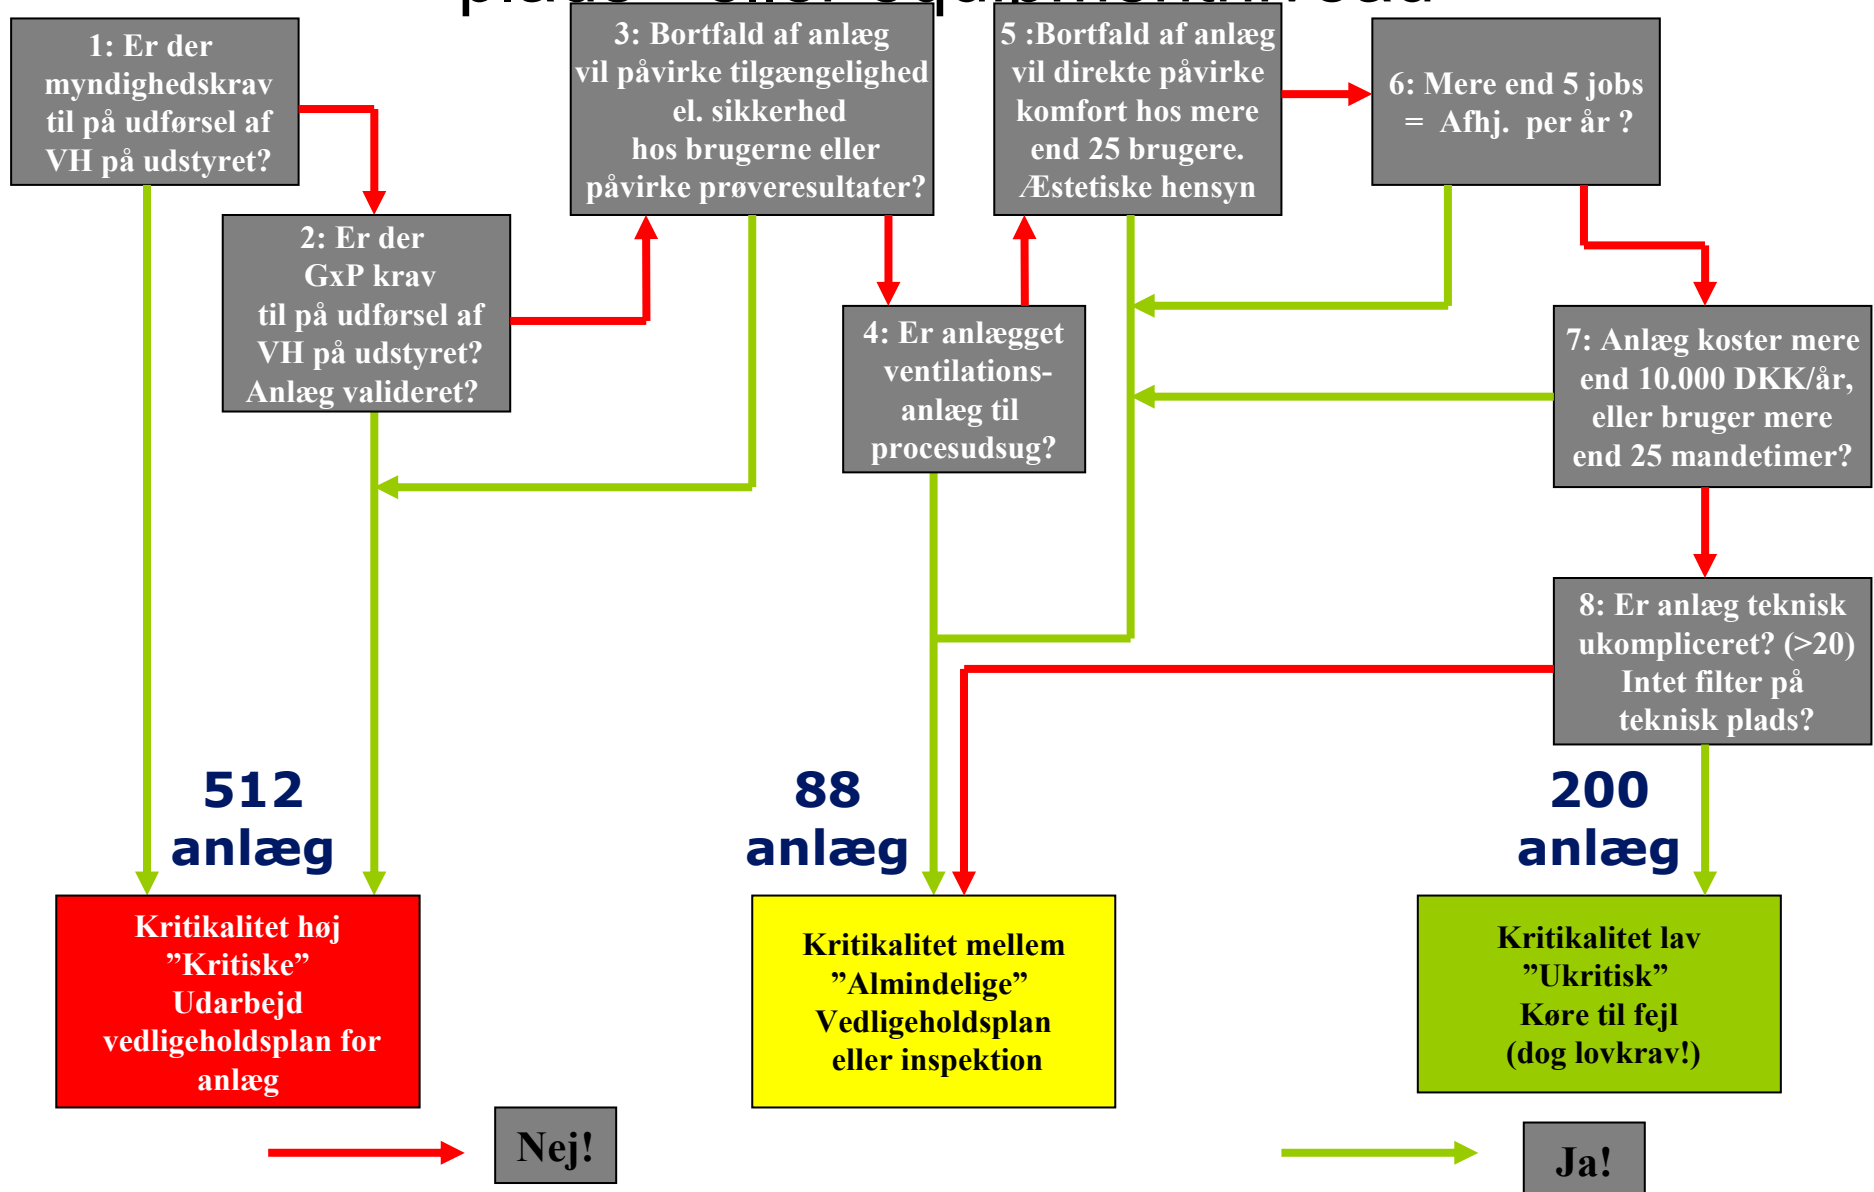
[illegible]

1: Er der myndighedskrav til på udførsel af VH på udstyret?

2: Er der GxP krav til på udførsel af VH på udstyret? Anlæg valideret?

3: Bortfald af anlæg vil påvirke tilgængelighed el. sikkerhed hos brugerne eller påvirke prøveresultater?

4: Er anlægget ventilations-anlæg til procesudsug?

5 :Bortfald af anlæg vil direkte påvirke komfort hos mere end 25 brugere. Æstetiske hensyn

6: Mere end 5 jobs = Afhj. per år ?

7: Anlæg koster mere end 10.000 DKK/år, eller bruger mere end 25 mandetimer?

8: Er anlæg teknisk ukompliceret? (>20) Intet filter på teknisk plads?

512 anlæg

88 anlæg

200 anlæg

Kritikalitet høj ”Kritiske” Udarbejd vedligeholdsplan for anlæg

Kritikalitet mellem ”Almindelige” Vedligeholdsplan eller inspektion

Kritikalitet lav ”Ukritisk” Køre til fejl (dog lovkrav!)

Nej!

Ja!